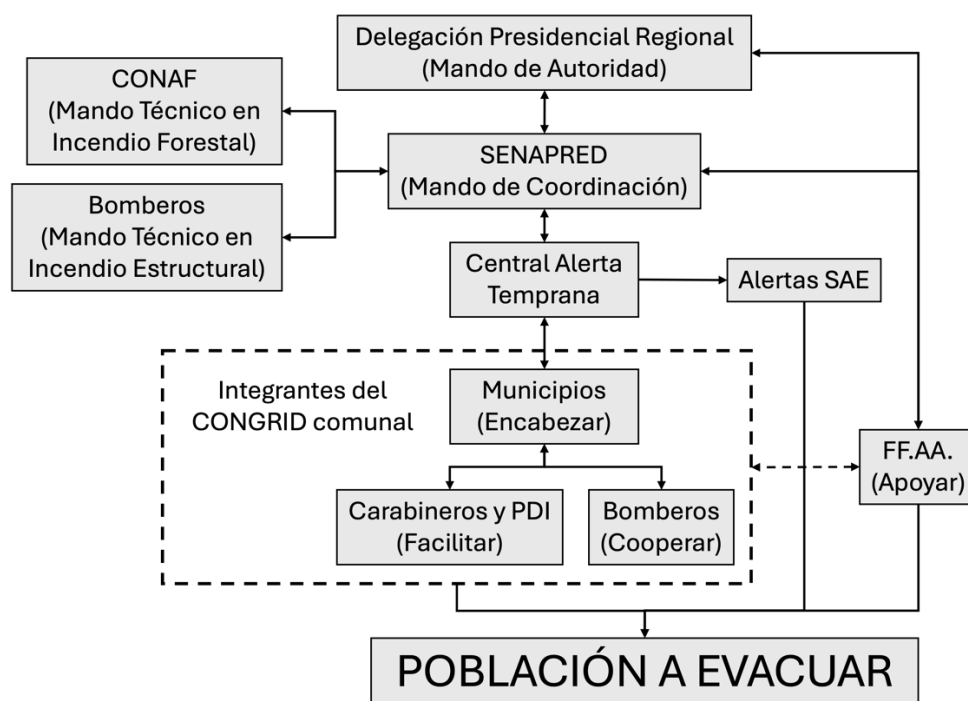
Delegación Presidencial Regional
(Mando de Autoridad)

CONAF
(Mando Técnico en Incendio Forestal)

SENAPRED
(Mando de Coordinación)

Bomberos
(Mando Técnico en Incendio Estructural)

Central Alerta Temprana

Alertas SAE

Integrantes del CONGRID comunal

Municipios
(Encabezar)

FF.AA.
(Apoyar)

Carabineros y PDI
(Facilitar)

Bomberos
(Cooperar)

POBLACIÓN A EVACUAR